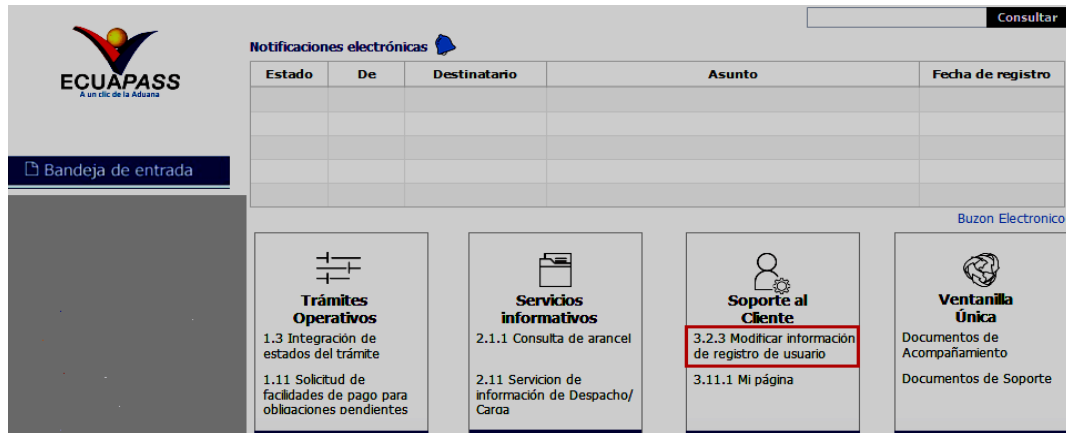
Consultar

ECUAPASS
A un clic de la Aduana

Notificaciones electrónicas

| Estado | De | Destinatario | Asunto | Fecha de registro |
|---|---|---|---|---|
| | | | | |
| | | | | |
| | | | | |
| | | | | |
| | | | | |

Bandeja de entrada

Buzon Electronico

Trámites Operativos
1.3 Integración de estados del trámite
1.11 Solicitud de facilidades de pago para obligaciones pendientes

Servicios informativos
2.1.1 Consulta de arancel
2.11 Servicion de información de Despacho/ Carga

Soporte al Cliente
3.2.3 Modificar información de registro de usuario
3.11.1 Mi página

Ventanilla Única
Documentos de Acompañamiento
Documentos de Soporte